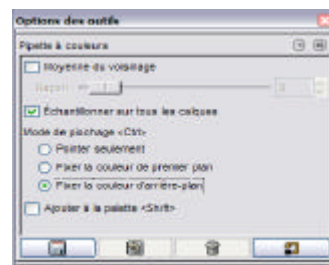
Options des outils

Pipette à couleurs

Moyenne du voisinage

Rayon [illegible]

Échantillonner sur tous les calques

Mode de pipetage <Ctrl>

Pointer seulement

Fixer la couleur de premier plan

Fixer la couleur d'arrière-plan

Ajouter à la palette <Shift>